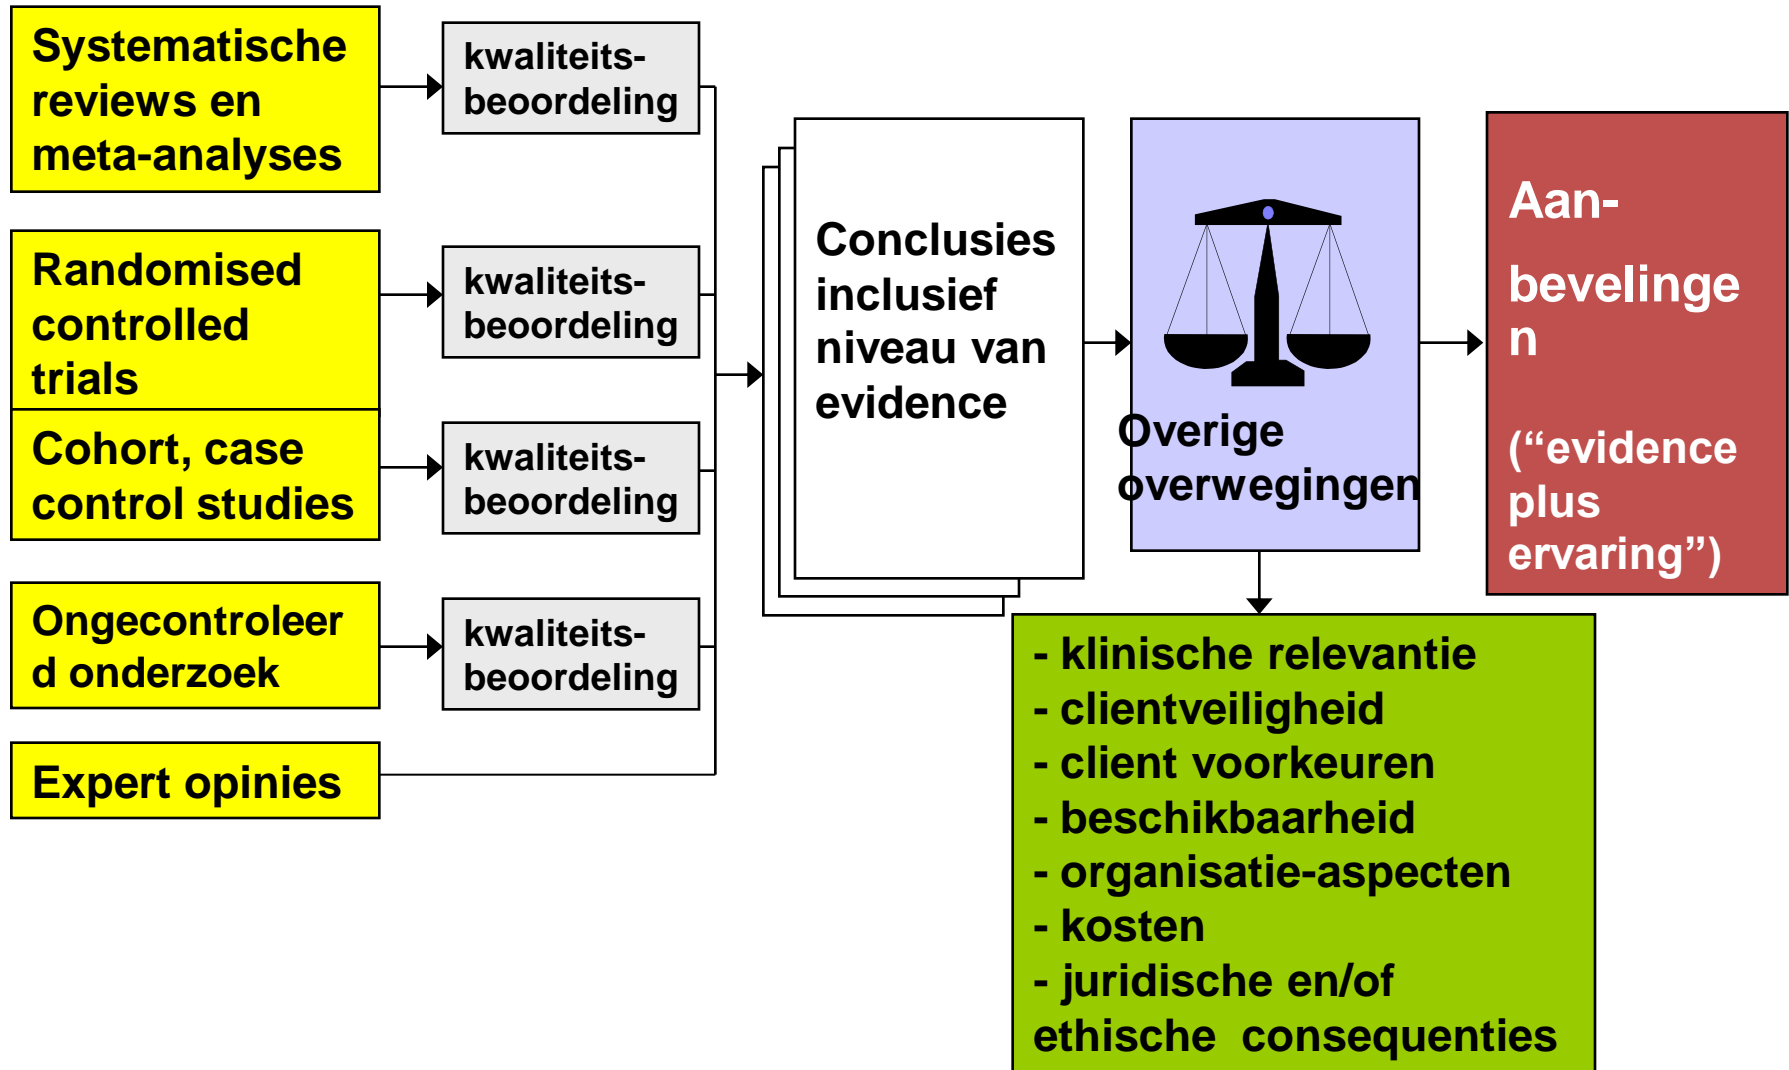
Systematische reviews en meta-analyses

kwaliteits-beoordeling

Randomised controlled trials

kwaliteits-beoordeling

Cohort, case control studies

kwaliteits-beoordeling

Ongecontroleerd onderzoek

kwaliteits-beoordeling

Expert opinies

Conclusies inclusief niveau van evidence

Overige overwegingen

Aan-

bevelingen

("evidence plus ervaring")

- klinische relevantie
- clientveiligheid
- client voorkeuren
- beschikbaarheid
- organisatie-aspecten
- kosten
- juridische en/of ethische consequenties